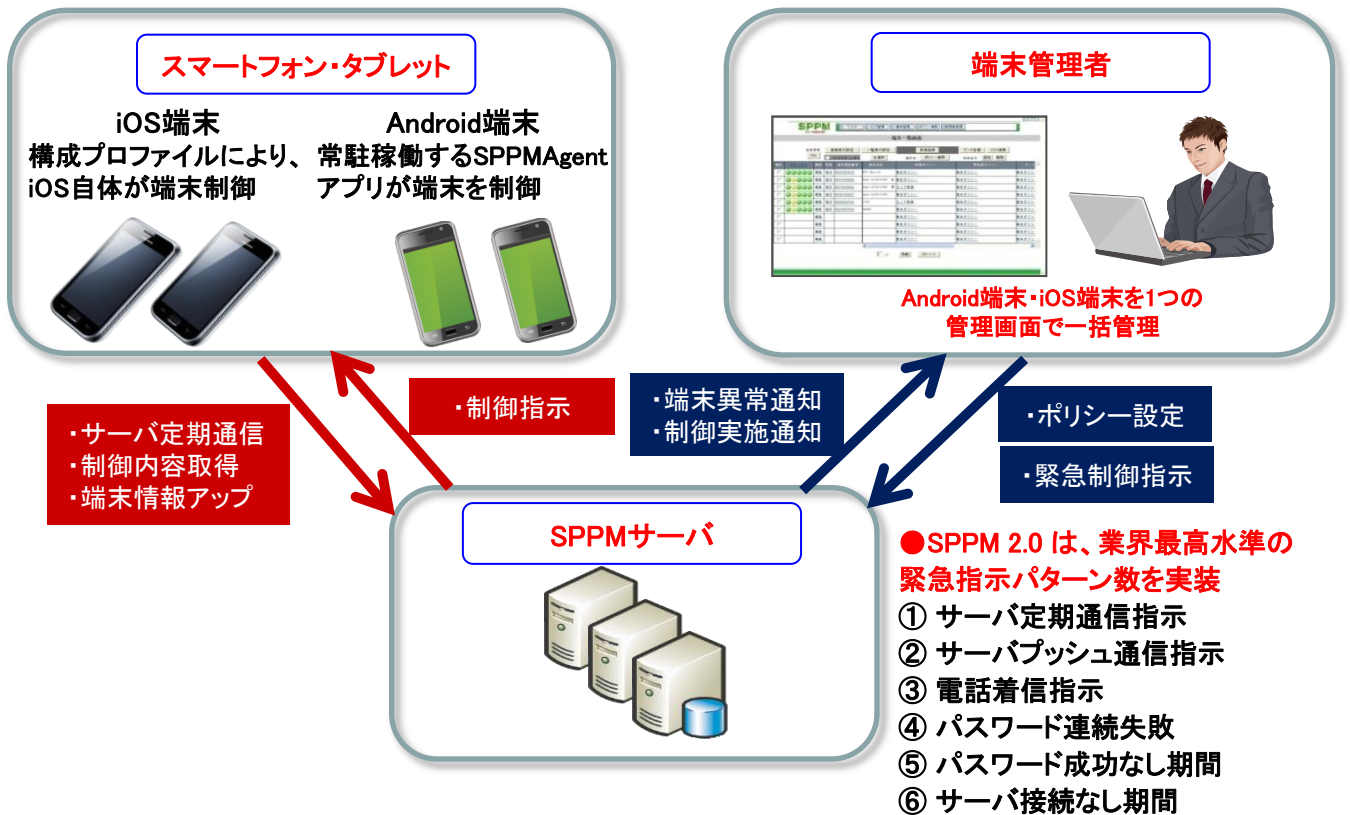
スマートフォン・タブレット

iOS端末
構成プロファイルにより、
iOS自体が端末制御

Android端末
常駐稼働するSPPMAgent
アプリが端末を制御

端末管理者

SPPM

Android端末・iOS端末を1つの
管理画面で一括管理

・サーバ定期通信
・制御内容取得
・端末情報アップ

・制御指示

・端末異常通知
・制御実施通知

・ポリシー設定

・緊急制御指示

SPPMサーバ

●SPPM 2.0 は、業界最高水準の
緊急指示パターン数を実装
① サーバ定期通信指示
② サーバプッシュ通信指示
③ 電話着信指示
④ パスワード連続失敗
⑤ パスワード成功なし期間
⑥ サーバ接続なし期間